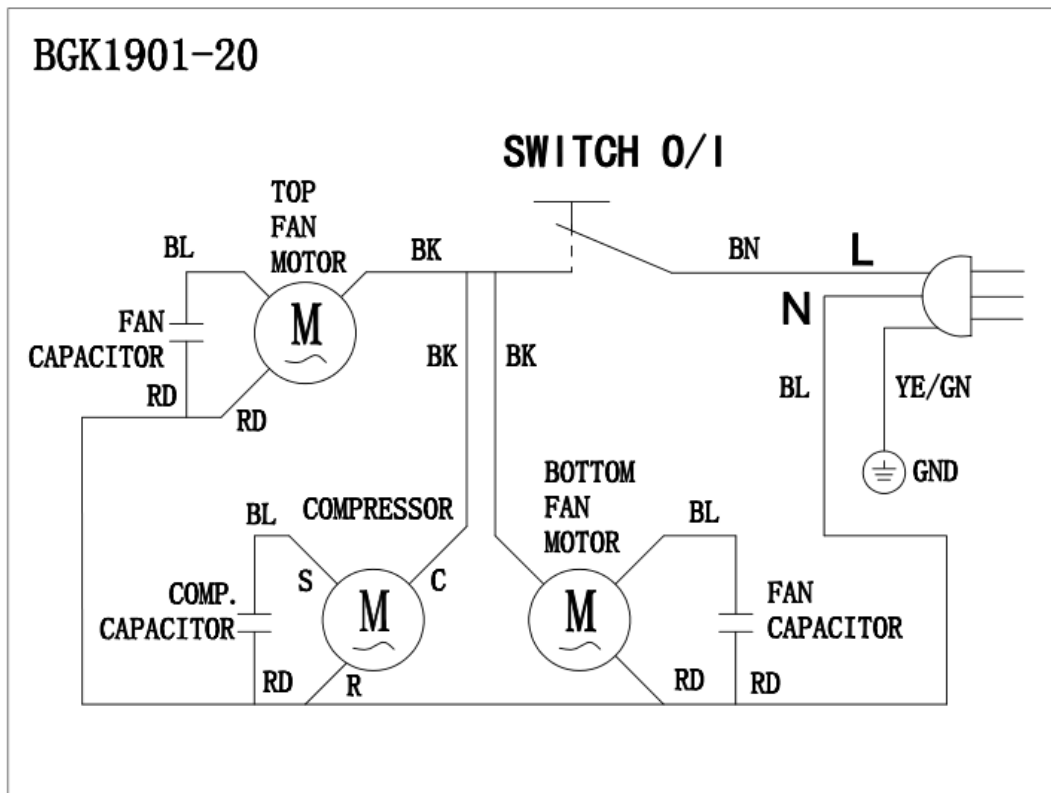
BGK1901-20

SWITCH O/I

TOP FAN MOTOR

BL

BK

BN

L

N

FAN CAPACITOR

M

BK

BK

RD

RD

BL

YE/GN

GND

BL

COMPRESSOR

BOTTOM FAN MOTOR

BL

S

C

COMP. CAPACITOR

M

M

FAN CAPACITOR

RD

R

RD

RD